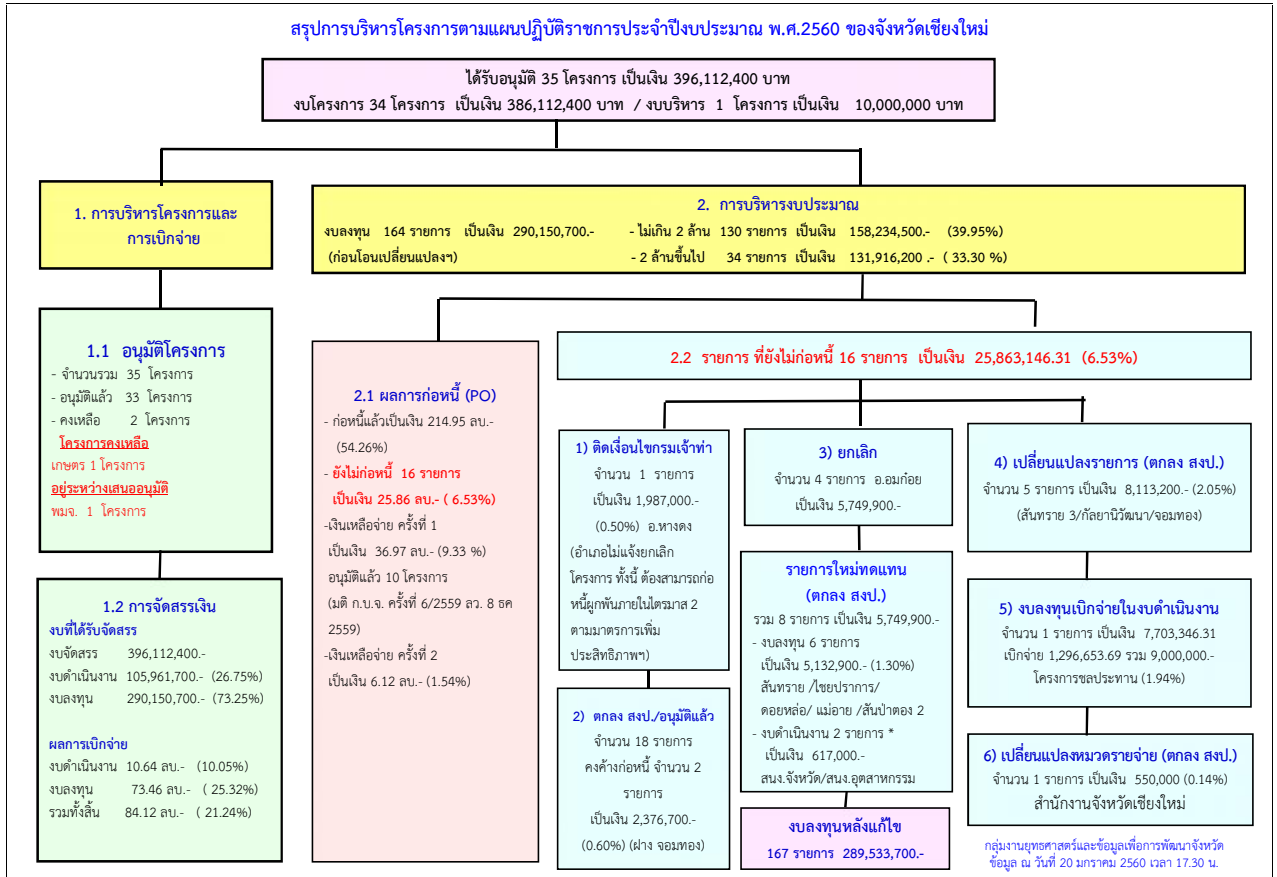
สรุปการบริหารโครงการตามแผนปฏิบัติราชการประจำปีงบประมาณ พ.ศ.2560 ของจังหวัดเชียงใหม่

ได้รับอนุมัติ 35 โครงการ เป็นเงิน 396,112,400 บาท
งบโครงการ 34 โครงการ เป็นเงิน 386,112,400 บาท / งบบริหาร 1 โครงการ เป็นเงิน 10,000,000 บาท

1. การบริหารโครงการและการเบิกจ่าย

2. การบริหารงบประมาณ
งบลงทุน 164 รายการ เป็นเงิน 290,150,700.- (ก่อนโอนเปลี่ยนแปลงฯ)
- ไม่เกิน 2 ล้าน 130 รายการ เป็นเงิน 158,234,500.- (39.95%)
- 2 ล้านขึ้นไป 34 รายการ เป็นเงิน 131,916,200 .- ( 33.30 %)

1.1 อนุมัติโครงการ
- จำนวนรวม 35 โครงการ
- อนุมัติแล้ว 33 โครงการ
- คงเหลือ 2 โครงการ
โครงการคงเหลือ
เกษตร 1 โครงการ
อยู่ระหว่างเสนออนุมัติ
พมจ. 1 โครงการ

1.2 การจัดสรรเงิน
งบที่ได้รับจัดสรร
งบจัดสรร 396,112,400.-
งบดำเนินงาน 105,961,700.- (26.75%)
งบลงทุน 290,150,700.- (73.25%)

ผลการเบิกจ่าย
งบดำเนินงาน 10.64 ลบ.- (10.05%)
งบลงทุน 73.46 ลบ.- ( 25.32%)
รวมทั้งสิ้น 84.12 ลบ.- ( 21.24%)

2.1 ผลการก่อหนี้ (PO)
- ก่อหนี้แล้วเป็นเงิน 214.95 ลบ.- (54.26%)
- ยังไม่ก่อหนี้ 16 รายการ เป็นเงิน 25.86 ลบ.- ( 6.53%)
-เงินเหลือจ่าย ครั้งที่ 1 เป็นเงิน 36.97 ลบ.- (9.33 %) อนุมัติแล้ว 10 โครงการ (มติ ก.บ.จ. ครั้งที่ 6/2559 ลว. 8 ธค 2559)
-เงินเหลือจ่าย ครั้งที่ 2 เป็นเงิน 6.12 ลบ.- (1.54%)

2.2 รายการ ที่ยังไม่ก่อหนี้ 16 รายการ เป็นเงิน 25,863,146.31 (6.53%)

1) ติดเงื่อนไขกรมเจ้าท่า
จำนวน 1 รายการ เป็นเงิน 1,987,000.- (0.50%) อ.หางดง (อำเภอไม่แจ้งยกเลิกโครงการ ทั้งนี้ ต้องสามารถก่อหนี้ผูกพันภายในไตรมาส 2 ตามมาตรการเพิ่มประสิทธิภาพฯ)

2) ตกลง สงป./อนุมัติแล้ว
จำนวน 18 รายการ คงค้างก่อหนี้ จำนวน 2 รายการ เป็นเงิน 2,376,700.- (0.60%) (ฝาง จอมทอง)

3) ยกเลิก
จำนวน 4 รายการ อ.อมก๋อย เป็นเงิน 5,749,900.-

รายการใหม่ทดแทน (ตกลง สงป.)
รวม 8 รายการ เป็นเงิน 5,749,900.-
- งบลงทุน 6 รายการ เป็นเงิน 5,132,900.- (1.30%) สันทราย /ไชยปราการ/ ดอยหล่อ/ แม่อาย /สันป่าตอง 2
- งบดำเนินงาน 2 รายการ * เป็นเงิน 617,000.- สนง.จังหวัด/สนง.อุตสาหกรรม

งบลงทุนหลังแก้ไข
167 รายการ 289,533,700.-

4) เปลี่ยนแปลงรายการ (ตกลง สงป.)
จำนวน 5 รายการ เป็นเงิน 8,113,200.- (2.05%) (สันทราย 3/กัลยานิวัฒนา/จอมทอง)

5) งบลงทุนเบิกจ่ายในงบดำเนินงาน
จำนวน 1 รายการ เป็นเงิน 7,703,346.31 เบิกจ่าย 1,296,653.69 รวม 9,000,000.- โครงการชลประทาน (1.94%)

6) เปลี่ยนแปลงหมวดรายจ่าย (ตกลง สงป.)
จำนวน 1 รายการ เป็นเงิน 550,000 (0.14%)
สำนักงานจังหวัดเชียงใหม่

กลุ่มงานยุทธศาสตร์และข้อมูลเพื่อการพัฒนาจังหวัด
ข้อมูล ณ วันที่ 20 มกราคม 2560 เวลา 17.30 น.